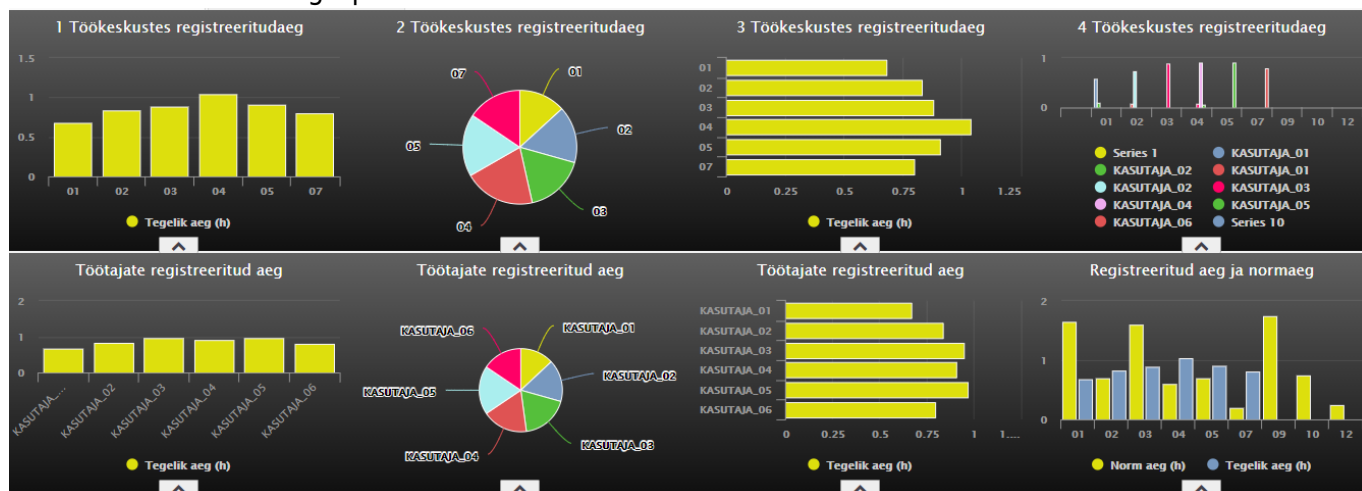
1 Töökeskustes registreeritudaeg

1.5
1
0.5
0
01 02 03 04 05 07

Tegelik aeg (h)

2 Töökeskustes registreeritudaeg

07 01 02 05 03 04

3 Töökeskustes registreeritudaeg

01
02
03
04
05
07
0 0.25 0.5 0.75 1 1.25

Tegelik aeg (h)

4 Töökeskustes registreeritudaeg

1
0
01 02 03 04 05 07 09 10 12

Series 1
KASUTAJA_01
KASUTAJA_02
KASUTAJA_01
KASUTAJA_02
KASUTAJA_03
KASUTAJA_04
KASUTAJA_05
KASUTAJA_06
Series 10

Töötajate registreeritud aeg

2
1
0
KASUTAJA_... KASUTAJA_02 KASUTAJA_03 KASUTAJA_04 KASUTAJA_05 KASUTAJA_06

Tegelik aeg (h)

Töötajate registreeritud aeg

KASUTAJA_06 KASUTAJA_01 KASUTAJA_02 KASUTAJA_05 KASUTAJA_03 KASUTAJA_04

Töötajate registreeritud aeg

KASUTAJA_01
KASUTAJA_02
KASUTAJA_03
KASUTAJA_04
KASUTAJA_05
KASUTAJA_06
0 0.25 0.5 0.75 1 1....

Tegelik aeg (h)

Registreeritud aeg ja normaeg

2
1
0
01 02 03 04 05 07 09 10 12

Norm aeg (h) Tegelik aeg (h)